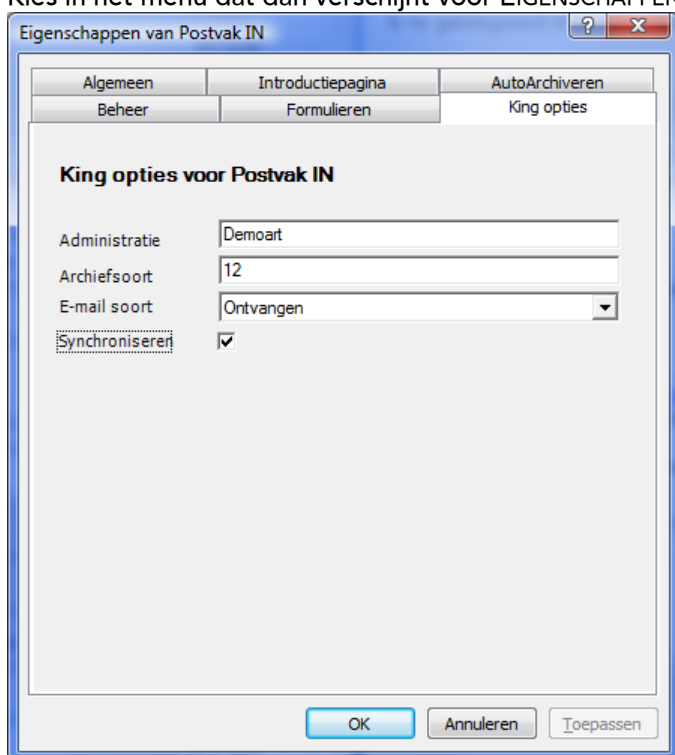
Kies in het menu dat dan verschijnt voor EIGENSCHAPPEN

Eigenschappen van Postvak IN

?

X

Algemeen

Introductiepagina

AutoArchiveren

Beheer

Formulieren

King opties

King opties voor Postvak IN

Administratie

Demoart

Archiefsoort

12

E-mail soort

Ontvangen

Synchroniseren

OK

Annuleren

Toepassen